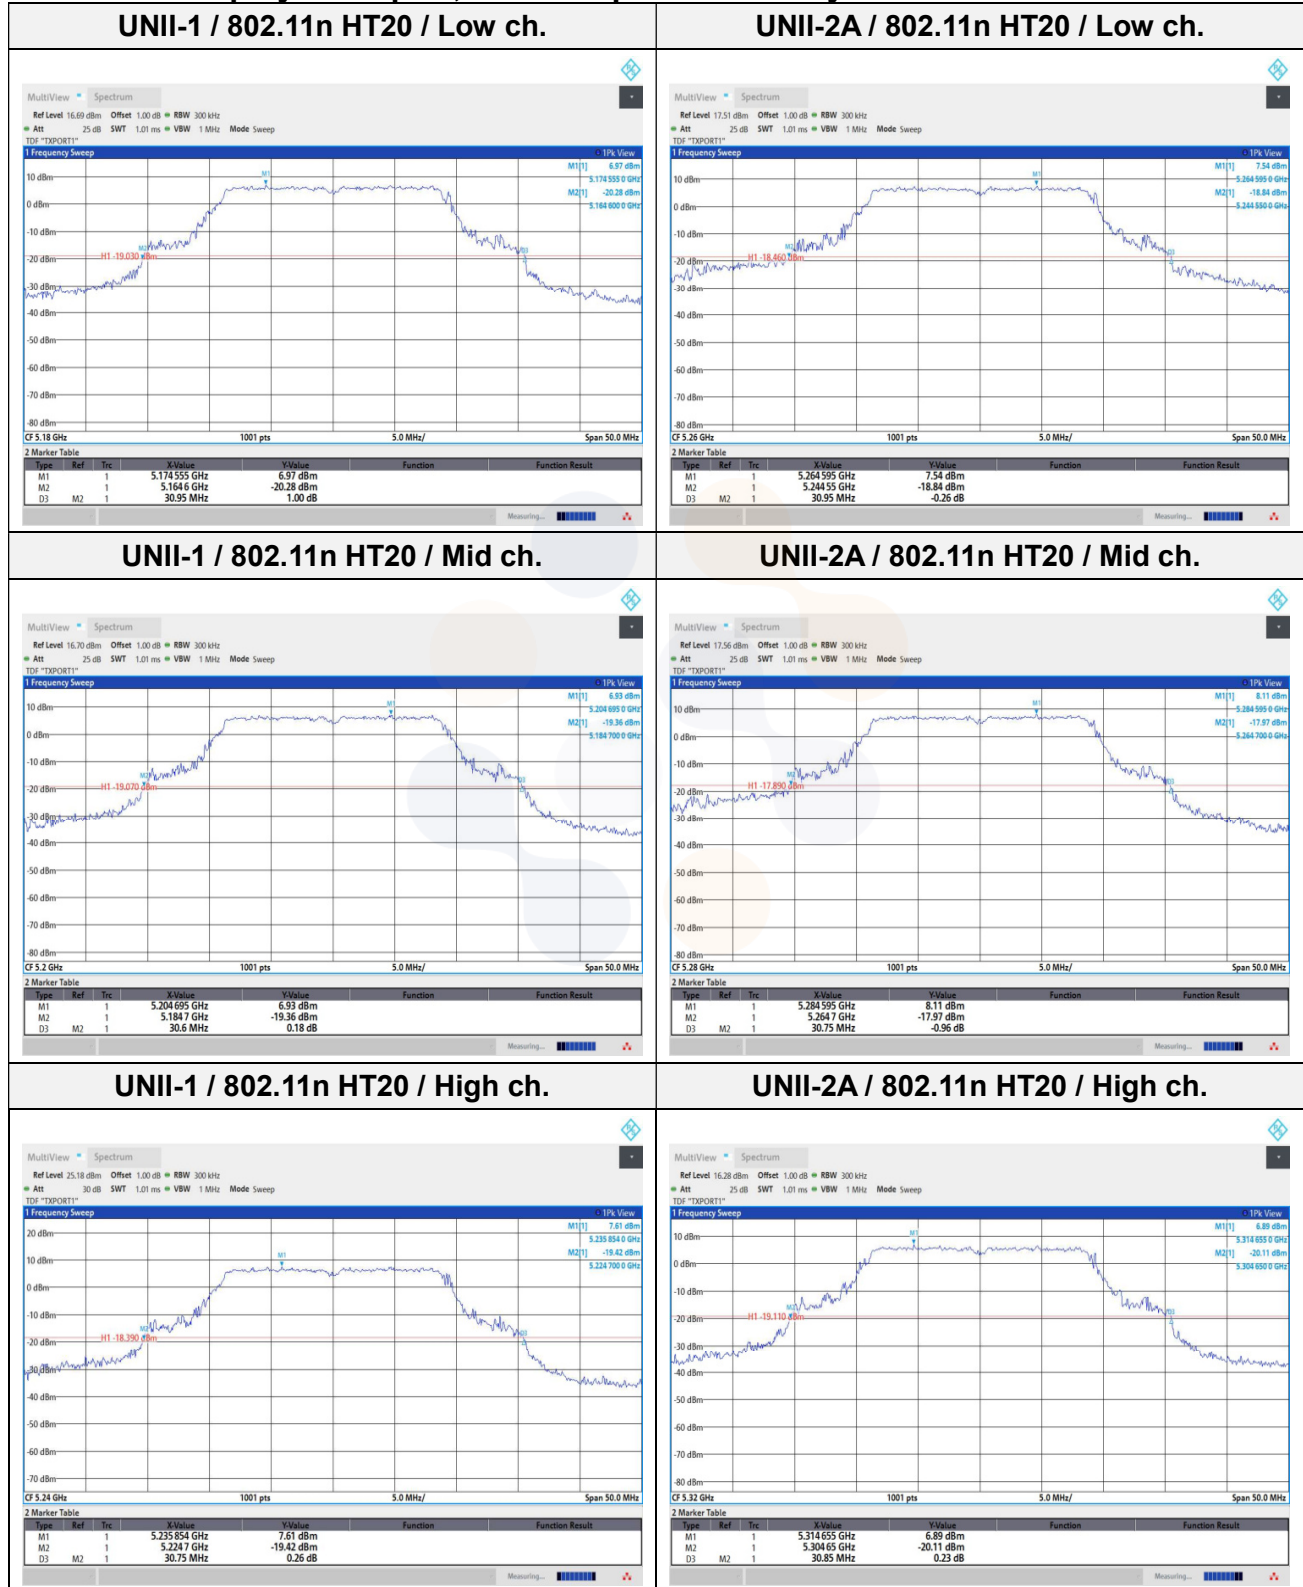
| UNII-1 / 802.11n HT20 / Low ch. | UNII-2A / 802.11n HT20 / Low ch. |
|---|---|
| MultiView Spectrum<br>Ref Level 16.69 dBm Offset 1.00 dB RBW 300 kHz<br>Att 25 dB SWT 1.01 ms VBW 1 MHz Mode Sweep<br>TDF "TXPORT1"<br>1 Frequency Sweep 1Pk View<br>M1[1] 6.97 dBm 5.174 555 0 GHz<br>M2[1] -20.28 dBm 5.164 600 0 GHz<br>10 dBm 0 dBm -10 dBm -20 dBm -30 dBm -40 dBm -50 dBm -60 dBm -70 dBm -80 dBm<br>H1 -19.030 dBm<br>CF 5.18 GHz 1001 pts 5.0 MHz/ Span 50.0 MHz<br>2 Marker Table<br>Type Ref Trc X-Value Y-Value Function Function Result<br>M1 1 5.174555 GHz 6.97 dBm<br>M2 1 5.1646 GHz -20.28 dBm<br>D3 M2 1 30.95 MHz 1.00 dB<br>Measuring... | MultiView Spectrum<br>Ref Level 17.51 dBm Offset 1.00 dB RBW 300 kHz<br>Att 25 dB SWT 1.01 ms VBW 1 MHz Mode Sweep<br>TDF "TXPORT1"<br>1 Frequency Sweep 1Pk View<br>M1[1] 7.54 dBm 5.264 595 0 GHz<br>M2[1] -18.84 dBm 5.244 550 0 GHz<br>10 dBm 0 dBm -10 dBm -20 dBm -30 dBm -40 dBm -50 dBm -60 dBm -70 dBm -80 dBm<br>H1 -18.460 dBm<br>CF 5.26 GHz 1001 pts 5.0 MHz/ Span 50.0 MHz<br>2 Marker Table<br>Type Ref Trc X-Value Y-Value Function Function Result<br>M1 1 5.264595 GHz 7.54 dBm<br>M2 1 5.24455 GHz -18.84 dBm<br>D3 M2 1 30.95 MHz -0.26 dB<br>Measuring... |
| **UNII-1 / 802.11n HT20 / Mid ch.** | **UNII-2A / 802.11n HT20 / Mid ch.** |
| MultiView Spectrum<br>Ref Level 16.70 dBm Offset 1.00 dB RBW 300 kHz<br>Att 25 dB SWT 1.01 ms VBW 1 MHz Mode Sweep<br>TDF "TXPORT1"<br>1 Frequency Sweep 1Pk View<br>M1[1] 6.93 dBm 5.204 695 0 GHz<br>M2[1] -19.36 dBm 5.184 700 0 GHz<br>10 dBm 0 dBm -10 dBm -20 dBm -30 dBm -40 dBm -50 dBm -60 dBm -70 dBm -80 dBm<br>H1 -19.070 dBm<br>CF 5.2 GHz 1001 pts 5.0 MHz/ Span 50.0 MHz<br>2 Marker Table<br>Type Ref Trc X-Value Y-Value Function Function Result<br>M1 1 5.204695 GHz 6.93 dBm<br>M2 1 5.1847 GHz -19.36 dBm<br>D3 M2 1 30.6 MHz 0.18 dB<br>Measuring... | MultiView Spectrum<br>Ref Level 17.56 dBm Offset 1.00 dB RBW 300 kHz<br>Att 25 dB SWT 1.01 ms VBW 1 MHz Mode Sweep<br>TDF "TXPORT1"<br>1 Frequency Sweep 1Pk View<br>M1[1] 8.11 dBm 5.284 595 0 GHz<br>M2[1] -17.97 dBm 5.264 700 0 GHz<br>10 dBm 0 dBm -10 dBm -20 dBm -30 dBm -40 dBm -50 dBm -60 dBm -70 dBm -80 dBm<br>H1 -17.890 dBm<br>CF 5.28 GHz 1001 pts 5.0 MHz/ Span 50.0 MHz<br>2 Marker Table<br>Type Ref Trc X-Value Y-Value Function Function Result<br>M1 1 5.284595 GHz 8.11 dBm<br>M2 1 5.2647 GHz -17.97 dBm<br>D3 M2 1 30.75 MHz -0.96 dB<br>Measuring... |
| **UNII-1 / 802.11n HT20 / High ch.** | **UNII-2A / 802.11n HT20 / High ch.** |
| MultiView Spectrum<br>Ref Level 25.18 dBm Offset 1.00 dB RBW 300 kHz<br>Att 30 dB SWT 1.01 ms VBW 1 MHz Mode Sweep<br>TDF "TXPORT1"<br>1 Frequency Sweep 1Pk View<br>M1[1] 7.61 dBm 5.235 854 0 GHz<br>M2[1] -19.42 dBm 5.224 700 0 GHz<br>20 dBm 10 dBm 0 dBm -10 dBm -20 dBm -30 dBm -40 dBm -50 dBm -60 dBm -70 dBm<br>H1 -18.390 dBm<br>CF 5.24 GHz 1001 pts 5.0 MHz/ Span 50.0 MHz<br>2 Marker Table<br>Type Ref Trc X-Value Y-Value Function Function Result<br>M1 1 5.235854 GHz 7.61 dBm<br>M2 1 5.2247 GHz -19.42 dBm<br>D3 M2 1 30.75 MHz 0.26 dB<br>Measuring... | MultiView Spectrum<br>Ref Level 16.28 dBm Offset 1.00 dB RBW 300 kHz<br>Att 25 dB SWT 1.01 ms VBW 1 MHz Mode Sweep<br>TDF "TXPORT1"<br>1 Frequency Sweep 1Pk View<br>M1[1] 6.89 dBm 5.314 655 0 GHz<br>M2[1] -20.11 dBm 5.304 650 0 GHz<br>10 dBm 0 dBm -10 dBm -20 dBm -30 dBm -40 dBm -50 dBm -60 dBm -70 dBm -80 dBm<br>H1 -19.110 dBm<br>CF 5.32 GHz 1001 pts 5.0 MHz/ Span 50.0 MHz<br>2 Marker Table<br>Type Ref Trc X-Value Y-Value Function Function Result<br>M1 1 5.314655 GHz 6.89 dBm<br>M2 1 5.30465 GHz -20.11 dBm<br>D3 M2 1 30.85 MHz 0.23 dB<br>Measuring... |